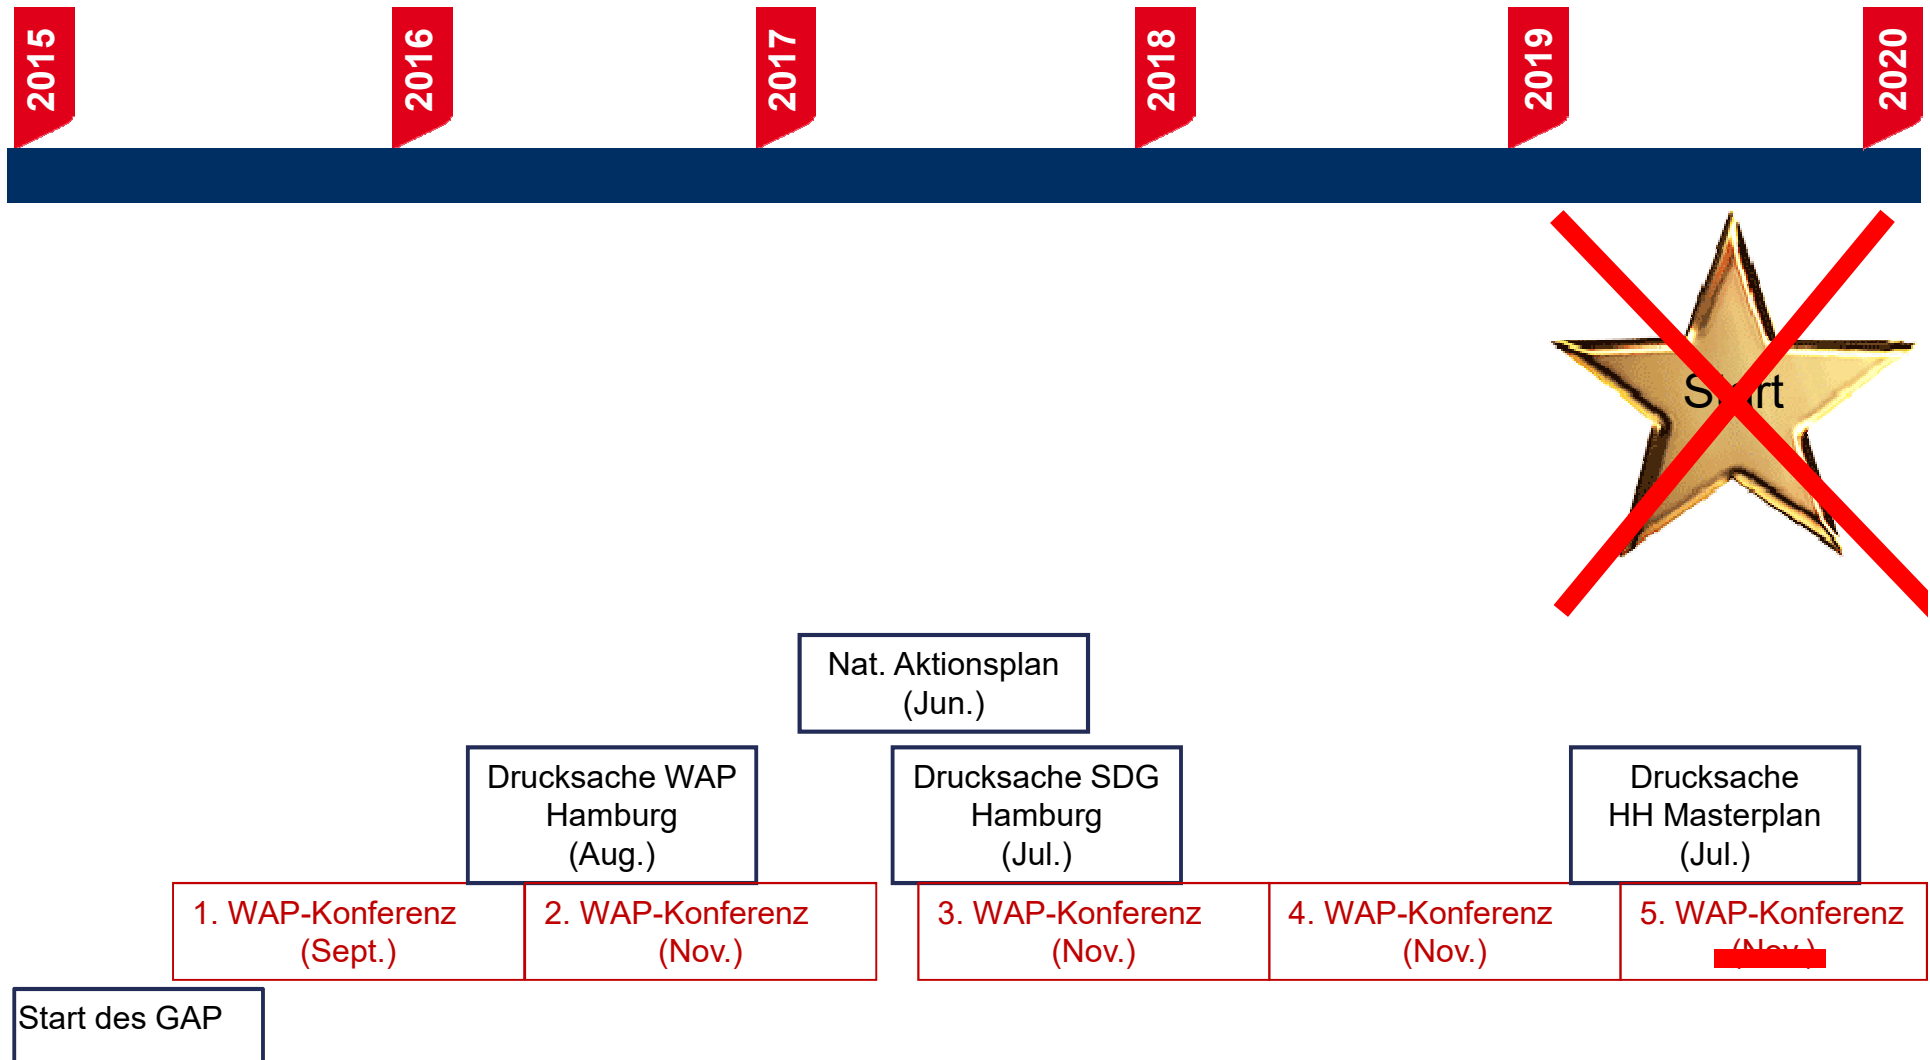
2015

2016

2017

2018

2019

2020

S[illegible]rt

Nat. Aktionsplan (Jun.)

Drucksache WAP Hamburg (Aug.)

Drucksache SDG Hamburg (Jul.)

Drucksache HH Masterplan (Jul.)

1. WAP-Konferenz (Sept.)

2. WAP-Konferenz (Nov.)

3. WAP-Konferenz (Nov.)

4. WAP-Konferenz (Nov.)

5. WAP-Konferenz (Nov.)

Start des GAP